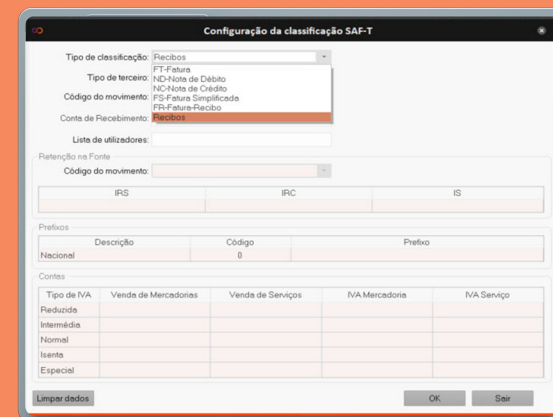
Configuração da classificação SAF-T

Tipo de classificação: Recibos

Tipo de terceiro: FT-Fatura
ND-Nota de Débito
NC-Nota de Crédito

Código do movimento: FS-Fatura Simplificada
FR-Fatura-Recibo

Conta de Recebimento: Recibos

Lista de utilizadores:

Retenção na Fonte

Código do movimento:

| IRS | IRC | IS |
|---|---|---|
| | | |

Prefixos

| Descrição | Código | Prefixo |
|---|---|---|
| Nacional | 0 | |

Contas

| Tipo de IVA | Venda de Mercadorias | Venda de Serviços | IVA Mercadoria | IVA Serviço |
|---|---|---|---|---|
| Reduzida | | | | |
| Intermédia | | | | |
| Normal | | | | |
| Isenta | | | | |
| Especial | | | | |

Limpar dados

OK

Sair